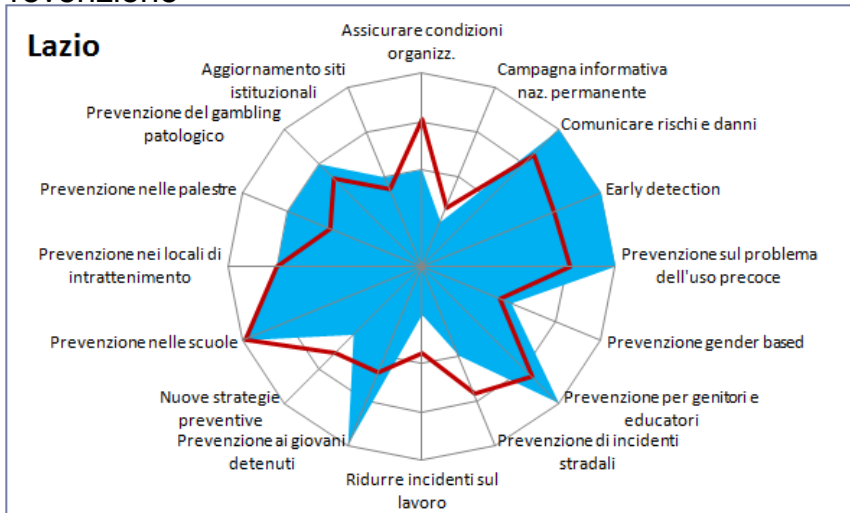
revenzione

Lazio

Assicurare condizioni organizz.

Campagna informativa naz. permanente

Comunicare rischi e danni

Early detection

Prevenzione sul problema dell'uso precoce

Prevenzione gender based

Prevenzione per genitori e educatori

Prevenzione di incidenti stradali

Ridurre incidenti sul lavoro

Prevenzione ai giovani detenuti

Nuove strategie preventive

Prevenzione nelle scuole

Prevenzione nei locali di intrattenimento

Prevenzione nelle palestre

Prevenzione del gambling patologico

Aggiornamento siti istituzionali